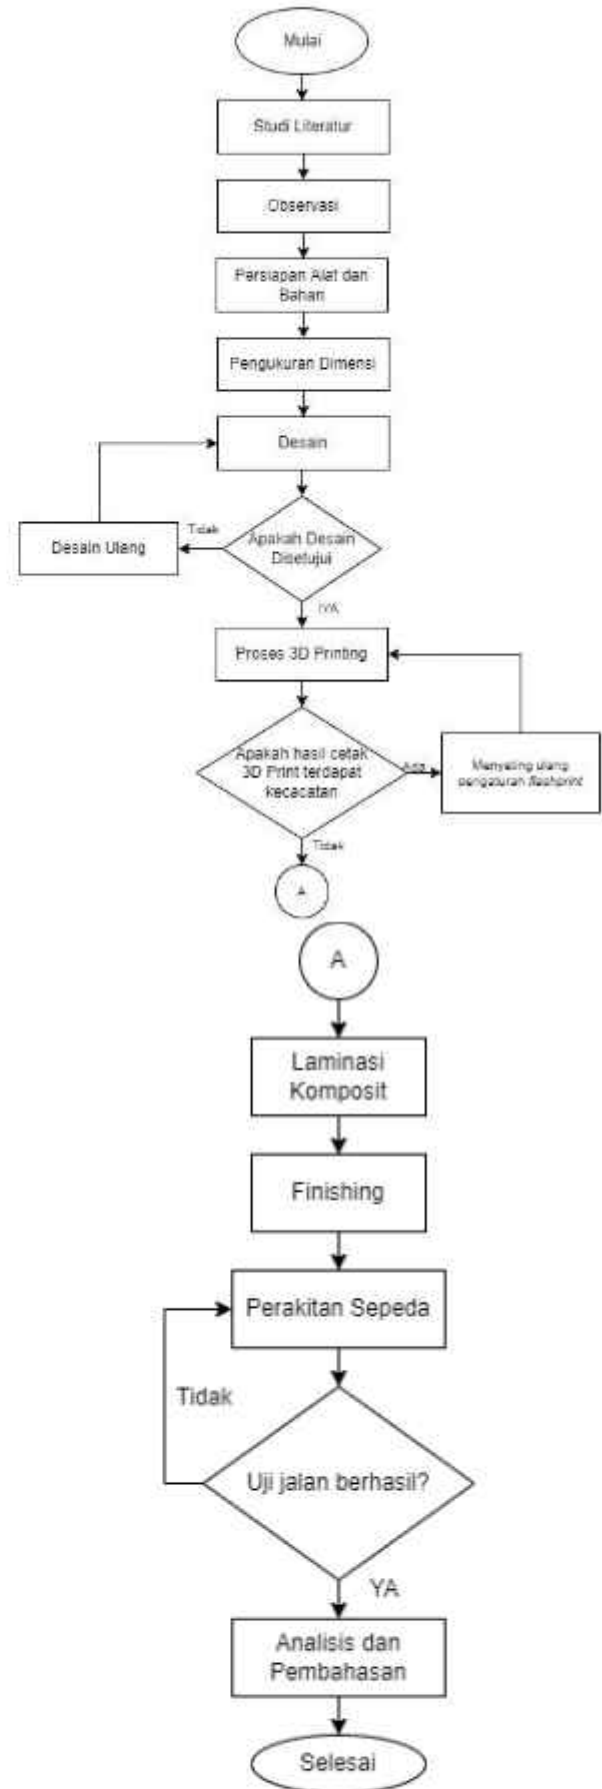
Mulai

Studi Literatur

Observasi

Persiapan Alat dan Bahan

Pengukuran Dimensi

Desain

Tidak

Desain Ulang

Apakah Desain Disetujui

IYA

Proses 3D Printing

Apakah hasil cetak 3D Print terdapat kecacatan

Ada

Menyeting ulang pengaturan flashprint

Tidak

A

A

Laminasi Komposit

Finishing

Perakitan Sepeda

Tidak

Uji jalan berhasil?

YA

Analisis dan Pembahasan

Selesai